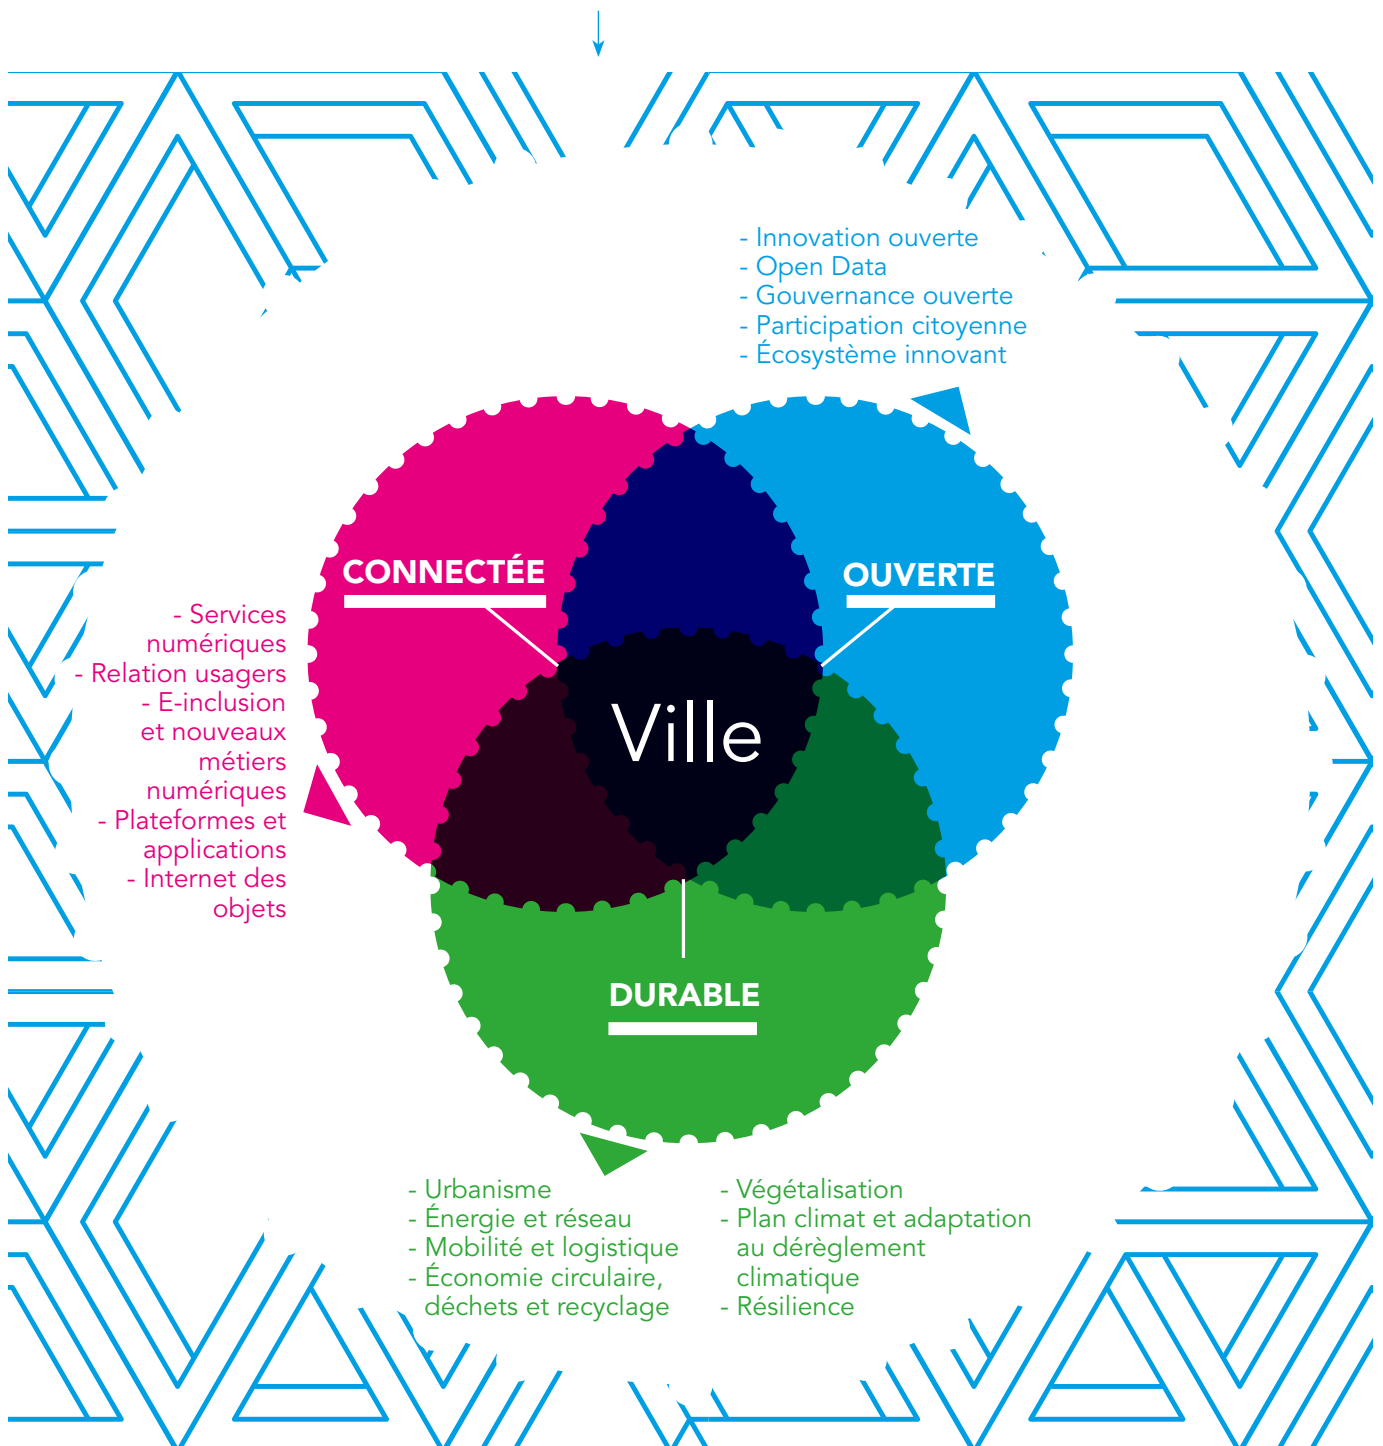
- Innovation ouverte
- Open Data
- Gouvernance ouverte
- Participation citoyenne
- Écosystème innovant

CONNECTÉE

OUVERTE

- Services numériques
- Relation usagers
- E-inclusion et nouveaux métiers numériques
- Plateformes et applications
- Internet des objets

Ville

DURABLE

- Urbanisme
- Énergie et réseau
- Mobilité et logistique
- Économie circulaire, déchets et recyclage

- Végétalisation
- Plan climat et adaptation au dérèglement climatique
- Résilience